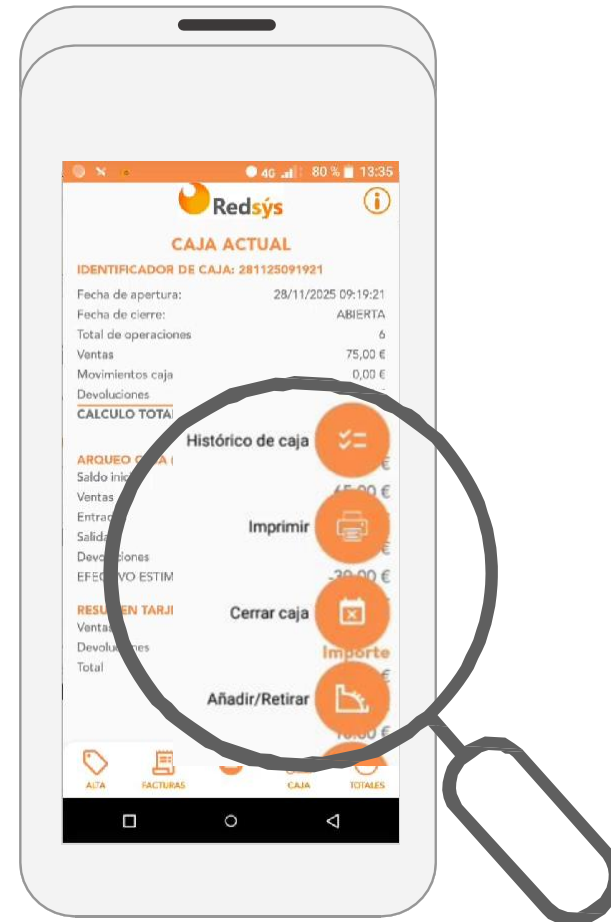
4G 80 % 13:35

Redsýs

CAJA ACTUAL

IDENTIFICADOR DE CAJA: 281125091921

Fecha de apertura: 28/11/2025 09:19:21
Fecha de cierre: ABIERTA
Total de operaciones 6
Ventas 75,00 €
Movimientos caja 0,00 €
Devoluciones
CALCULO TOTA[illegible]

ARQUEO C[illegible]
Saldo inic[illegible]
Ventas 65,00 €
Entra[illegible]
Salid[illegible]
Devo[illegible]ciones
EFEC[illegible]VO ESTIM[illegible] -30,00 €

RESU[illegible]EN TARJ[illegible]
Venta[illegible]
Devolu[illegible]es
Total
Importe

Histórico de caja
Imprimir
Cerrar caja
Añadir/Retirar

ALTA FACTURAS CAJA TOTALES